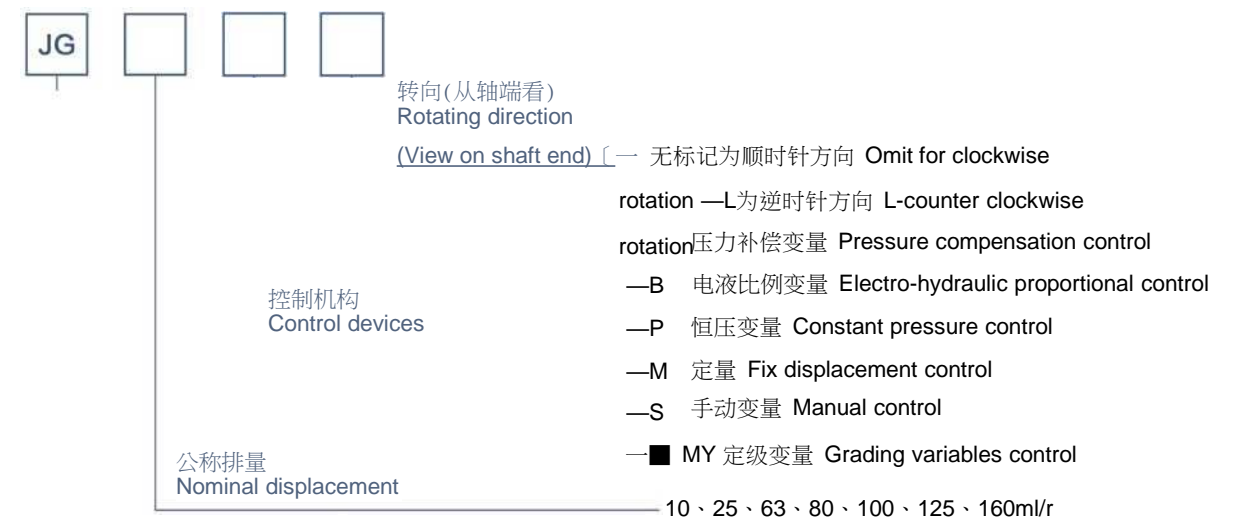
JG

转向(从轴端看)
Rotating direction
(View on shaft end)〔一 无标记为顺时针方向 Omit for clockwise

rotation —L为逆时针方向 L-counter clockwise

rotation压力补偿变量 Pressure compensation control

控制机构
Control devices

—B 电液比例变量 Electro-hydraulic proportional control

—P 恒压变量 Constant pressure control

—M 定量 Fix displacement control

—S 手动变量 Manual control

一■ MY 定级变量 Grading variables control

公称排量
Nominal displacement

10、25、63、80、100、125、160ml/r